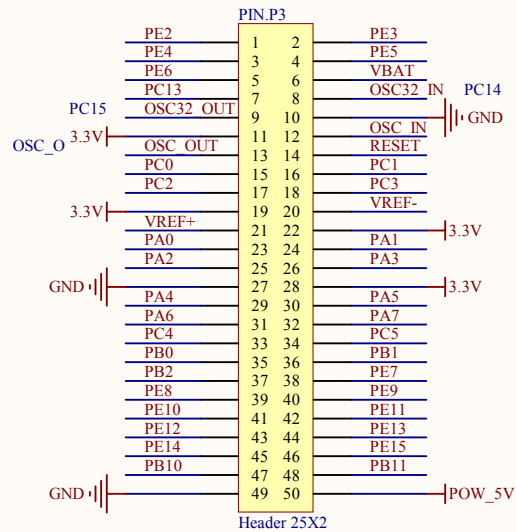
PIN.P3

PE2 1 2 PE3
PE4 3 4 PE5
PE6 5 6 VBAT
PC13 7 8 OSC32_IN PC14
PC15 OSC32_OUT 9 10 GND
OSC_O 3.3V 11 12 OSC_IN
OSC_OUT 13 14 RESET
PC0 15 16 PC1
PC2 17 18 PC3
3.3V 19 20 VREF-
VREF+ 21 22 3.3V
PA0 23 24 PA1
PA2 25 26 PA3
GND 27 28 3.3V
PA4 29 30 PA5
PA6 31 32 PA7
PC4 33 34 PC5
PB0 35 36 PB1
PB2 37 38 PE7
PE8 39 40 PE9
PE10 41 42 PE11
PE12 43 44 PE13
PE14 45 46 PE15
PB10 47 48 PB11
GND 49 50 POW_5V

Header 25X2